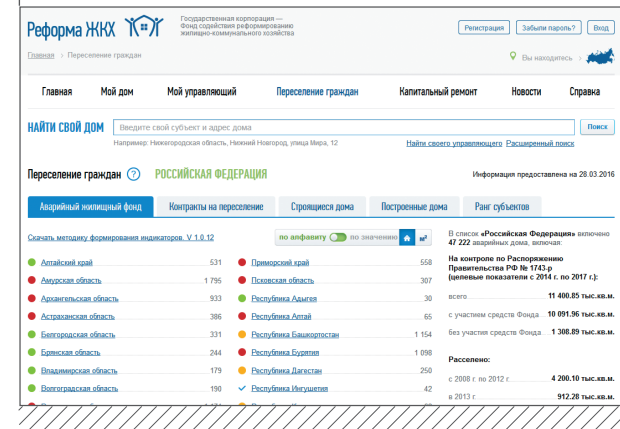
Реформа ЖКХ

Государственная корпорация — Фонд содействия реформированию жилищно-коммунального хозяйства

Регистрация | Забыли пароль? | Вход

Главная > Переселение граждан

Вы находитесь >

Главная | Мой дом | Мой управляющий | Переселение граждан | Капитальный ремонт | Новости | Справка

НАЙТИ СВОЙ ДОМ

Введите свой субъект и адрес дома

Поиск

Например: Нижегородская область, Нижний Новгород, улица Мира, 12

Найти своего управляющего | Расширенный поиск

Переселение граждан ? РОССИЙСКАЯ ФЕДЕРАЦИЯ

Информация предоставлена на 28.03.2016

Аварийный жилищный фонд | Контракты на переселение | Строящиеся дома | Построенные дома | Ранг субъектов

Скачать методику формирования индикаторов. V 1.0.12

по алфавиту | по значению

| | | | |
|---|---|---|---|
| Алтайский край | 531 | Приморский край | 558 |
| Амурская область | 1 795 | Псковская область | 307 |
| Архангельская область | 933 | Республика Адыгея | 30 |
| Астраханская область | 386 | Республика Алтай | 65 |
| Белгородская область | 331 | Республика Башкортостан | 1 154 |
| Брянская область | 244 | Республика Бурятия | 1 098 |
| Владимирская область | 179 | Республика Дагестан | 250 |
| Волгоградская область | 190 | Республика Ингушетия | 42 |

В список «Российская Федерация» включено 47 222 аварийных дома, включая:

На контроле по Распоряжению Правительства РФ № 1743-р (целевые показатели с 2014 г. по 2017 г.):

всего 11 400.85 тыс.кв.м.

с участием средств Фонда 10 091.96 тыс.кв.м.

без участия средств Фонда 1 308.89 тыс.кв.м.

Расселено:

с 2008 г. по 2012 г. 4 200.10 тыс.кв.м.

в 2013 г. 912.28 тыс.кв.м.